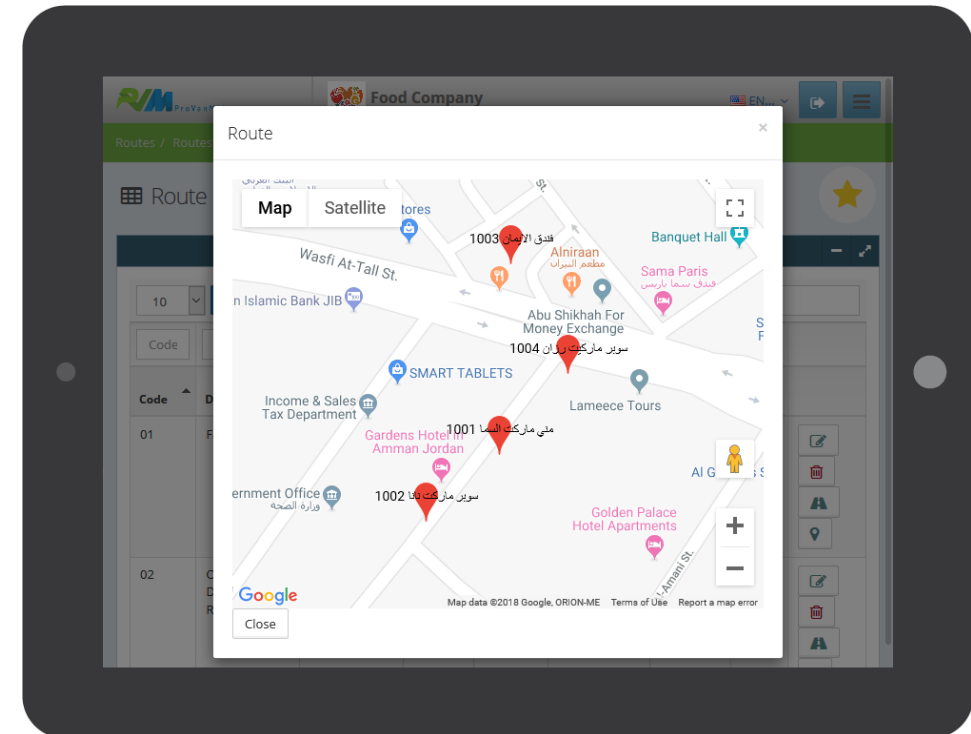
RVM ProVan

Food Company

EN

Routes / Routes

Route

10

Code

Code

01

02

Route

×

Map Satellite

Wasfi At-Tall St.

tores

فندق الايمان 1003

Alniraan
مطعم النيران

Banquet Hall

Sama Paris
فندق سما باريس

n Islamic Bank JIB

Abu Shikhah For Money Exchange

سوبر ماركت رزان 1004

SMART TABLETS

Lameece Tours

Income & Sales Tax Department

مني ماركت السما 1001

Gardens Hotel in Amman Jordan

Al G

ernment Office
وزارة الصحة

سوبر ماركت نانا 1002

Golden Palace Hotel Apartments

Al-Amani St.

Google

Map data ©2018 Google, ORION-ME Terms of Use Report a map error

Close